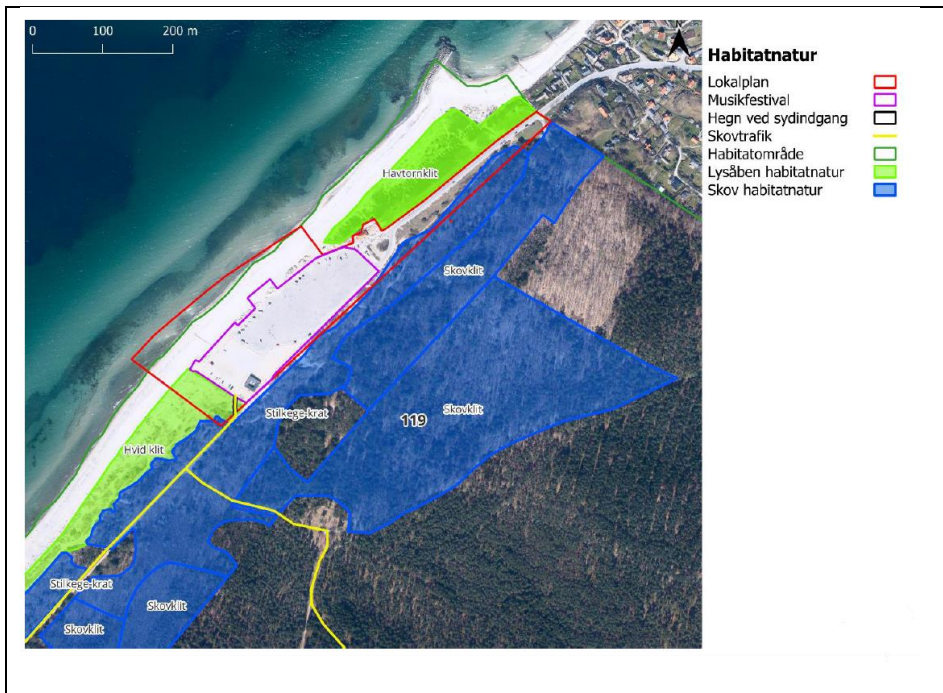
0 100 200 m

Habitatnatur

Lokalplan
Musikfestival
Hegn ved sydindgang
Skovtrafik
Habitatområde
Lysåben habitatnatur
Skov habitatnatur

Havtornklit

Skovklit

Skovklit

119

Stilkege-krat

Hvid klit

Stilkege-krat

Skovklit

Skovklit